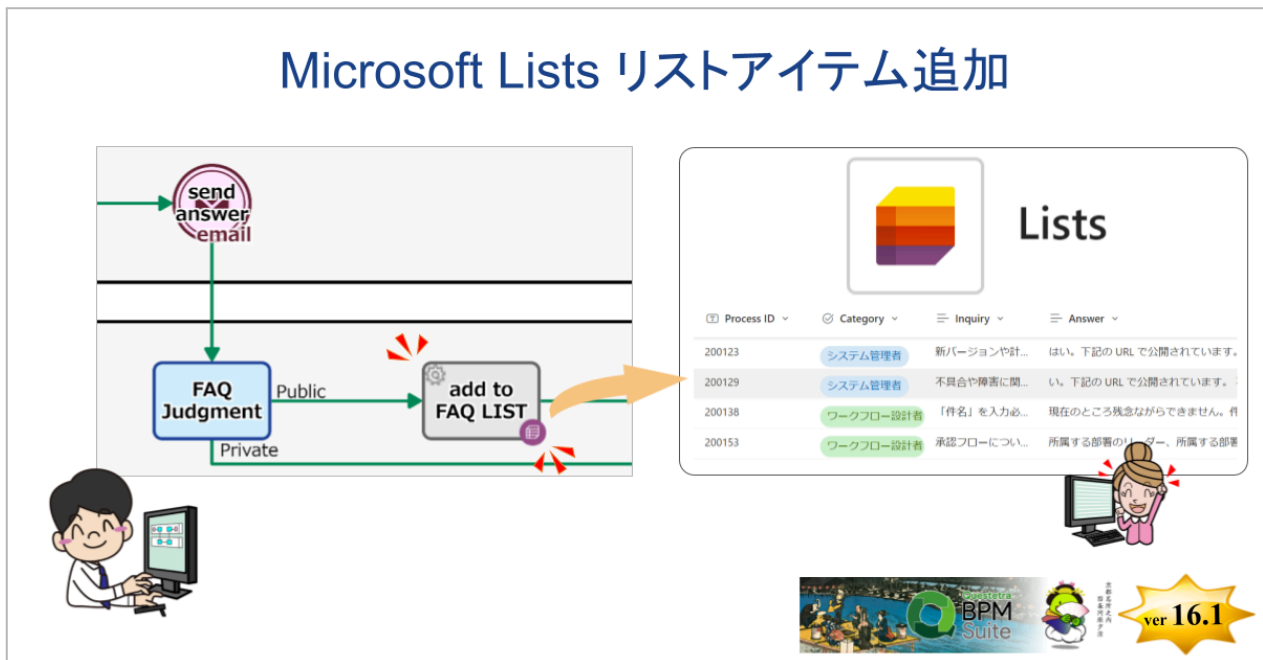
Microsoft Lists リストアイテム追加

send answer email

FAQ Judgment

Public

add to FAQ LIST

Private

Lists

| Process ID | Category | Inquiry | Answer |
|---|---|---|---|
| 200123 | システム管理者 | 新バージョンや計... | はい。下記の URL で公開されています。 |
| 200129 | システム管理者 | 不具合や障害に関... | い。下記の URL で公開されています。 |
| 200138 | ワークフロー設計者 | 「件名」を入力必... | 現在のところ残念ながらできません。件 |
| 200153 | ワークフロー設計者 | 承認フローについ... | 所属する部署のリーダー、所属する部署 |

Questetra BPM Suite

ver 16.1